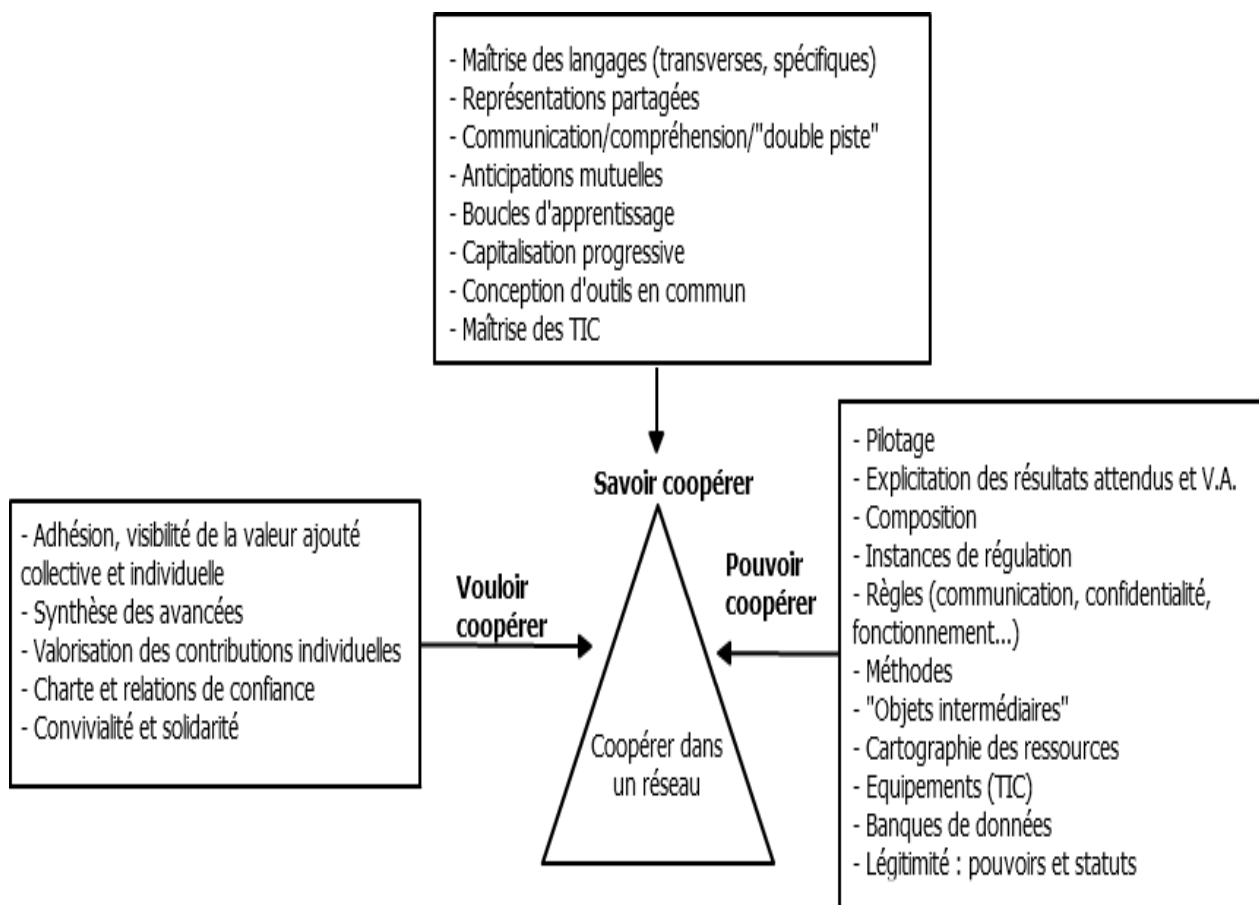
- Maîtrise des langages (transverses, spécifiques)
- Représentations partagées
- Communication/compréhension/"double piste"
- Anticipations mutuelles
- Boucles d'apprentissage
- Capitalisation progressive
- Conception d'outils en commun
- Maîtrise des TIC

Savoir coopérer

- Adhésion, visibilité de la valeur ajouté collective et individuelle
- Synthèse des avancées
- Valorisation des contributions individuelles
- Charte et relations de confiance
- Convivialité et solidarité

Vouloir coopérer

Coopérer dans un réseau

Pouvoir coopérer

- Pilotage
- Explicitation des résultats attendus et V.A.
- Composition
- Instances de régulation
- Règles (communication, confidentialité, fonctionnement...)
- Méthodes
- "Objets intermédiaires"
- Cartographie des ressources
- Equipements (TIC)
- Banques de données
- Légitimité : pouvoirs et statuts